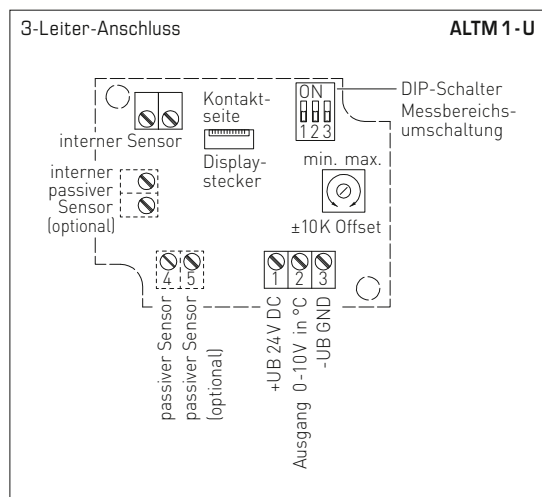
3-Leiter-Anschluss

ALTM 1 - U

Kontaktseite

ON

1 2 3

DIP-Schalter Messbereichsumschaltung

interner Sensor

Displaystecker

min. max.

interner passiver Sensor (optional)

±10K Offset

4 5

1 2 3

passiver Sensor

passiver Sensor (optional)

+UB 24V DC

Ausgang 0-10V in °C

-UB GND